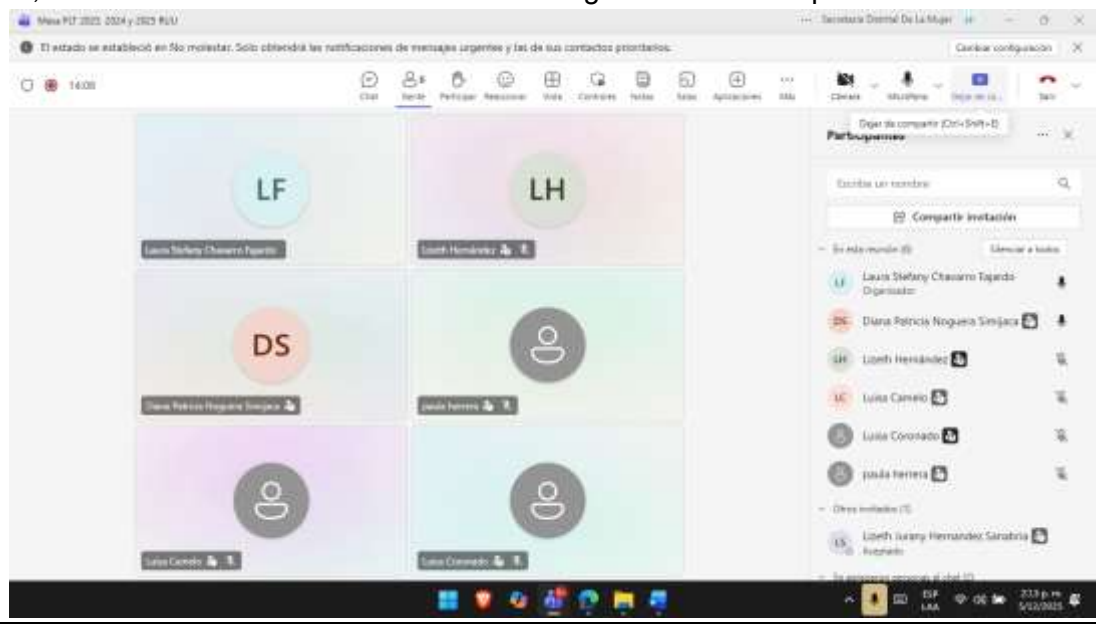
Mesa PLT 2023 2024 y 2025 RUU

Secretaría Distrital De La Mujer

El estado se estableció en No molestar. Solo obtendrá las notificaciones de mensajes urgentes y las de sus contactos prioritarios.

Cambiar configuración

14:08

Chat Gente Participar Reaccionar Vista Controles Notas Salas Aplicaciones Más Cámara Micrófono Dejar de co... Salir

Dejar de compartir (Ctrl+Shift+E)

Participantes

LF

Laura Stefany Chavarro Tajardo

LH

Lizeth Hernández

DS

Diana Patricia Noguera Simijaca

paula herrera

Luisa Camelo

Luisa Coronado

Escribe un nombre

Compartir invitación

En esta reunión (6)

Silenciar a todos

Laura Stefany Chavarro Tajardo
Organizador

Diana Patricia Noguera Simijaca

Lizeth Hernández

Luisa Camelo

Luisa Coronado

paula herrera

Otros invitados (1)

Lizeth Juliany Hernandez Sanabria
Aceptado

ESP LAA

2:13 p. m.
5/12/2025